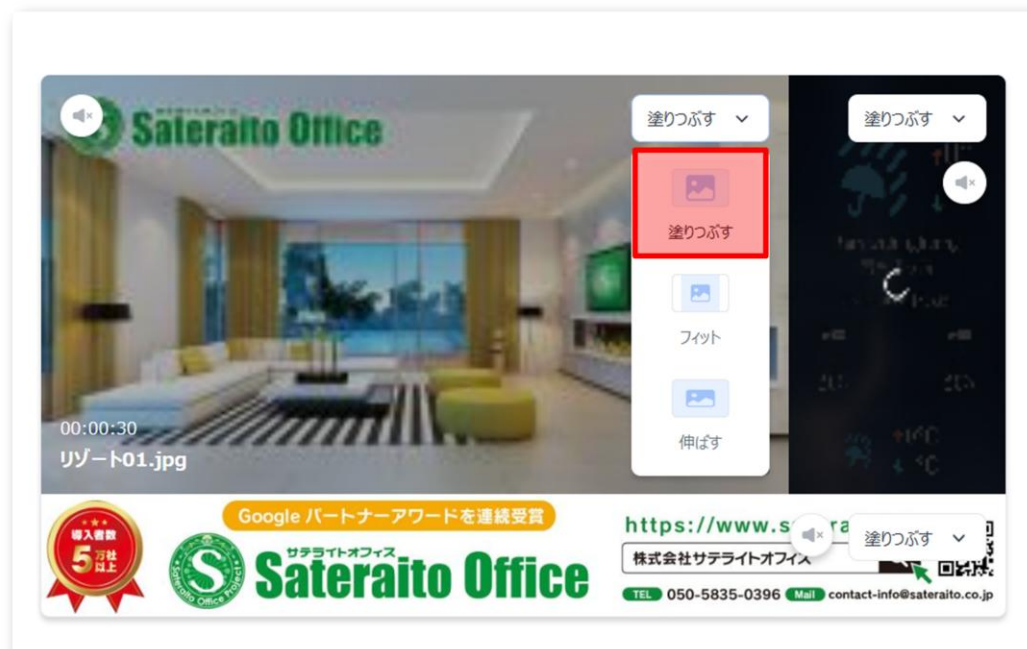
Sateraito Office

塗りつぶす

塗りつぶす

塗りつぶす

フィット

伸ばす

00:00:30

リゾート01.jpg

導入者数 5万社以上

Google パートナーアワードを連続受賞

サテライトオフィス

Sateraito Office

https://www.s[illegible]ra

株式会社サテライトオフィス

塗りつぶす

TEL 050-5835-0396 Mail contact-info@sateraito.co.jp